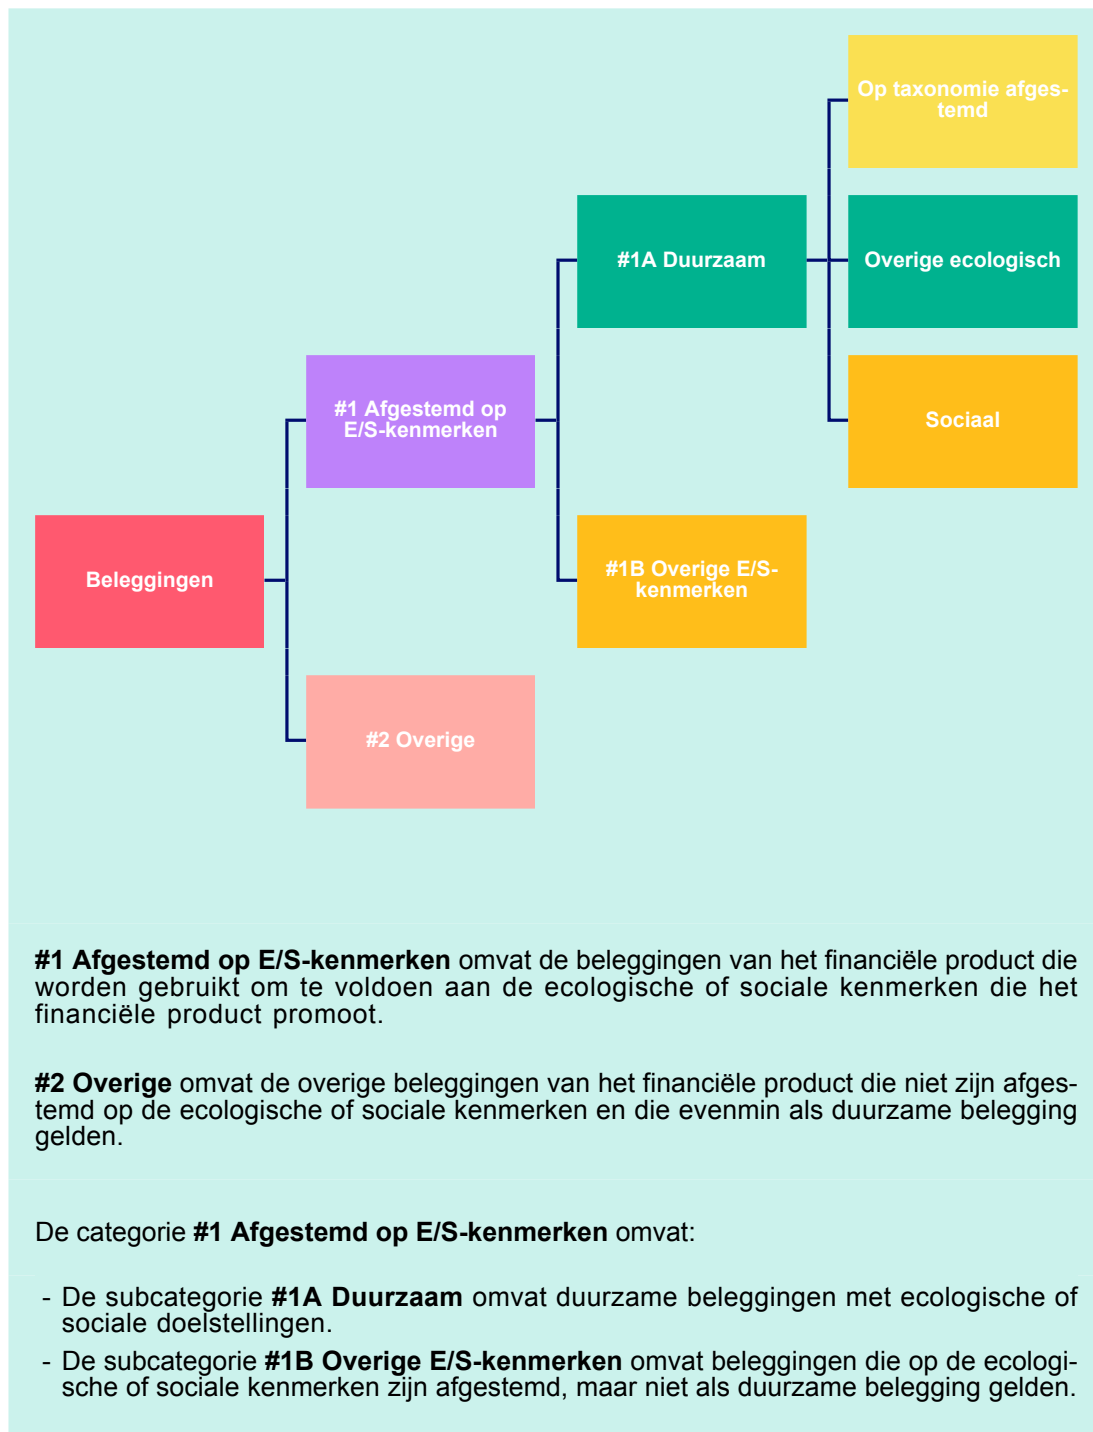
Op taxonomie afgestemd

#1A Duurzaam

Overige ecologisch

#1 Afgestemd op E/S-kenmerken

Sociaal

Beleggingen

#1B Overige E/S-kenmerken

#2 Overige

**#1 Afgestemd op E/S-kenmerken** omvat de beleggingen van het financiële product die worden gebruikt om te voldoen aan de ecologische of sociale kenmerken die het financiële product promoot.

**#2 Overige** omvat de overige beleggingen van het financiële product die niet zijn afgestemd op de ecologische of sociale kenmerken en die evenmin als duurzame belegging gelden.

De categorie **#1 Afgestemd op E/S-kenmerken** omvat:

- De subcategorie **#1A Duurzaam** omvat duurzame beleggingen met ecologische of sociale doelstellingen.
- De subcategorie **#1B Overige E/S-kenmerken** omvat beleggingen die op de ecologische of sociale kenmerken zijn afgestemd, maar niet als duurzame belegging gelden.